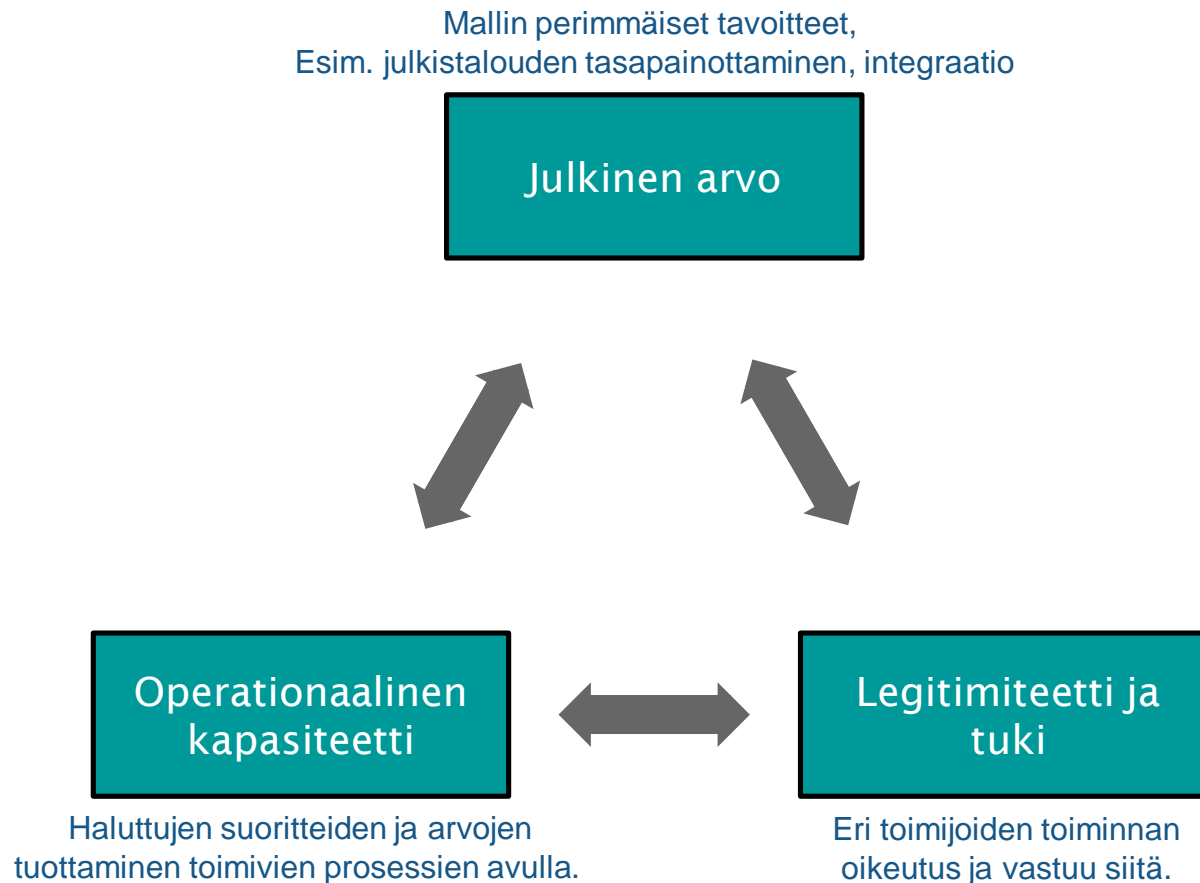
Mallin perimmäiset tavoitteet,
Esim. julkistalouden tasapainottaminen, integraatio

Julkinen arvo

Operationaalinen kapasiteetti

Haluttujen suoritteiden ja arvojen tuottaminen toimivien prosessien avulla.

Legitimiteetti ja tuki

Eri toimijoiden toiminnan oikeutus ja vastuu siitä.